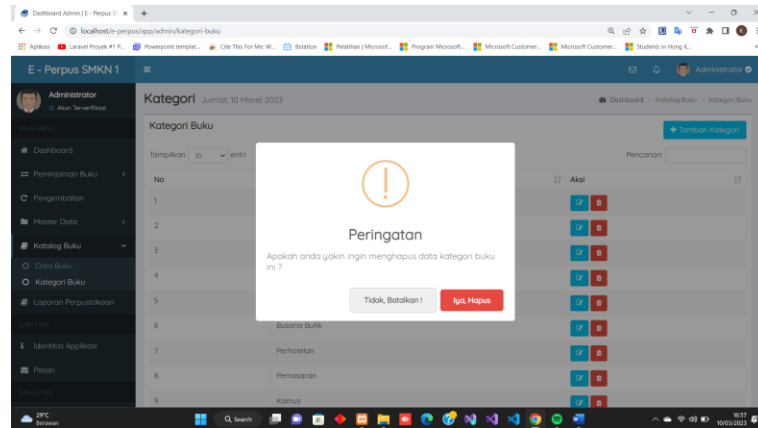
Dashboard Admin | E - Perpus SI ×
+
localhost/e-perpus/app/admin/kategori-buku
Aplikasi
Laravel Proyek #1 P...
Powerpoint templat...
Cite This For Me: W...
Bstation
Pelatihan | Microsof...
Program Microsoft...
Microsoft Customer...
Microsoft Customer...
Students in Hong K...

E - Perpus SMKN 1
Administrator
Administrator
Akun Terverifikasi
MAIN MENU
Dashboard
Peminjaman Buku
Pengembalian
Master Data
Katalog Buku
Data Buku
Kategori Buku
Laporan Perpustakaan
LAIN-LAIN
Identitas Applikasi
Pesan
LAINNYA

Kategori Jum'at, 10 Maret 2023
Dashboard > Katalog Buku > Kategori Buku
Kategori Buku
+ Tambah Kategori
Tampilkan 10 entri
Pencarian:

| No | | Aksi |
|---|---|---|
| 1 | | |
| 2 | | |
| 3 | | |
| 4 | | |
| 5 | | |
| 6 | Busana Butik | |
| 7 | Perhotelan | |
| 8 | Pemasaran | |
| 9 | Kamus | |

Peringatan
Apakah anda yakin ingin menghapus data kategori buku ini ?
Tidak, Batalkan !
Iya, Hapus

29°C
Berawan
Search
16:57
10/03/2023